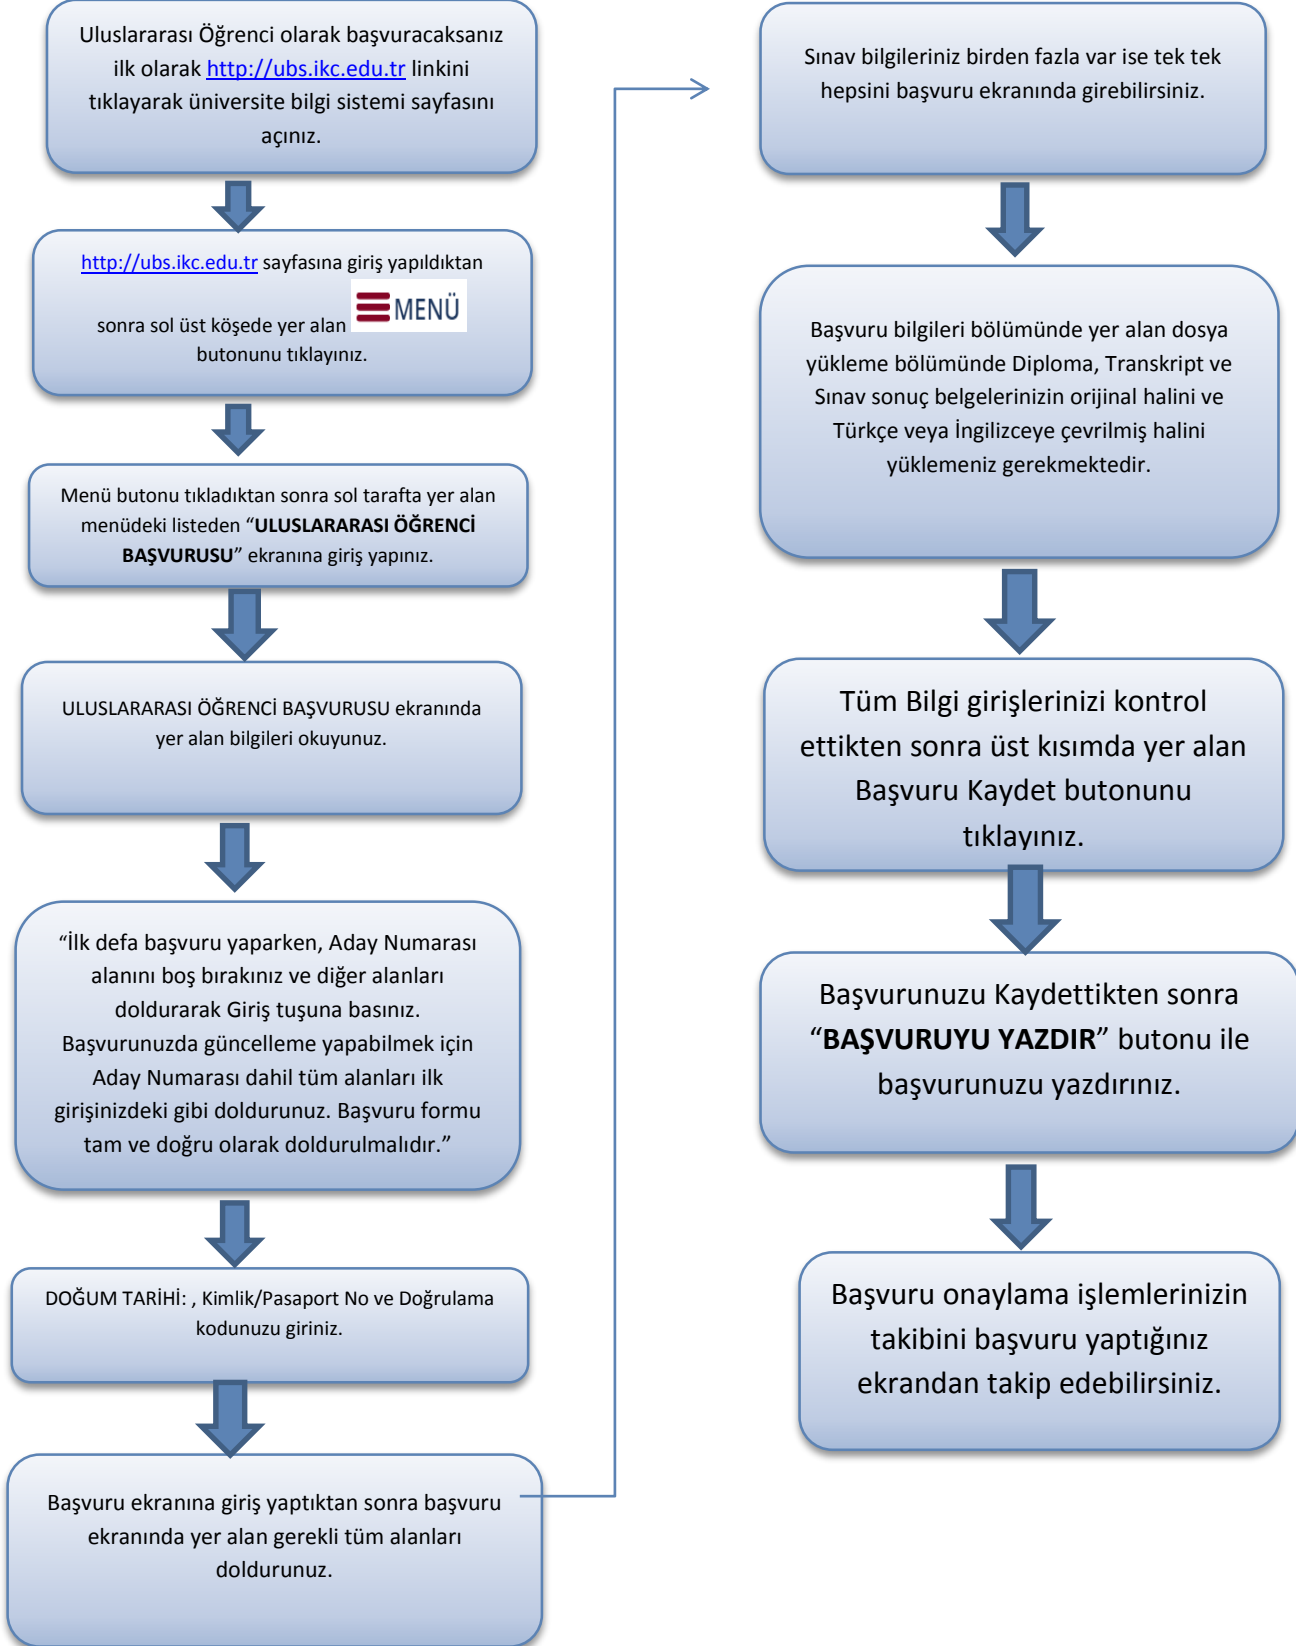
Uluslararası Öğrenci olarak başvuracaksanız ilk olarak http://ubs.ikc.edu.tr linkini tıklayarak üniversite bilgi sistemi sayfasını açınız.

http://ubs.ikc.edu.tr sayfasına giriş yapıldıktan sonra sol üst köşede yer alan MENÜ butonunu tıklayınız.

Menü butonu tıkladıktan sonra sol tarafta yer alan menüdeki listeden “ULUSLARARASI ÖĞRENCİ BAŞVURUSU” ekranına giriş yapınız.

ULUSLARARASI ÖĞRENCİ BAŞVURUSU ekranında yer alan bilgileri okuyunuz.

“İlk defa başvuru yaparken, Aday Numarası alanını boş bırakınız ve diğer alanları doldurarak Giriş tuşuna basınız. Başvurunuzda güncelleme yapabilmek için Aday Numarası dahil tüm alanları ilk girişinizdeki gibi doldurunuz. Başvuru formu tam ve doğru olarak doldurulmalıdır.”

DOĞUM TARİHİ: , Kimlik/Pasaport No ve Doğrulama kodunuzu giriniz.

Başvuru ekranına giriş yaptıktan sonra başvuru ekranında yer alan gerekli tüm alanları doldurunuz.

Sınav bilgileriniz birden fazla var ise tek tek hepsini başvuru ekranında girebilirsiniz.

Başvuru bilgileri bölümünde yer alan dosya yükleme bölümünde Diploma, Transkript ve Sınav sonuç belgelerinizin orijinal halini ve Türkçe veya İngilizceye çevrilmiş halini yüklemeniz gerekmektedir.

Tüm Bilgi girişlerinizi kontrol ettikten sonra üst kısımda yer alan Başvuru Kaydet butonunu tıklayınız.

Başvurunuzu Kaydettikten sonra “BAŞVURUYU YAZDIR” butonu ile başvurunuzu yazdırınız.

Başvuru onaylama işlemlerinizin takibini başvuru yaptığınız ekrandan takip edebilirsiniz.